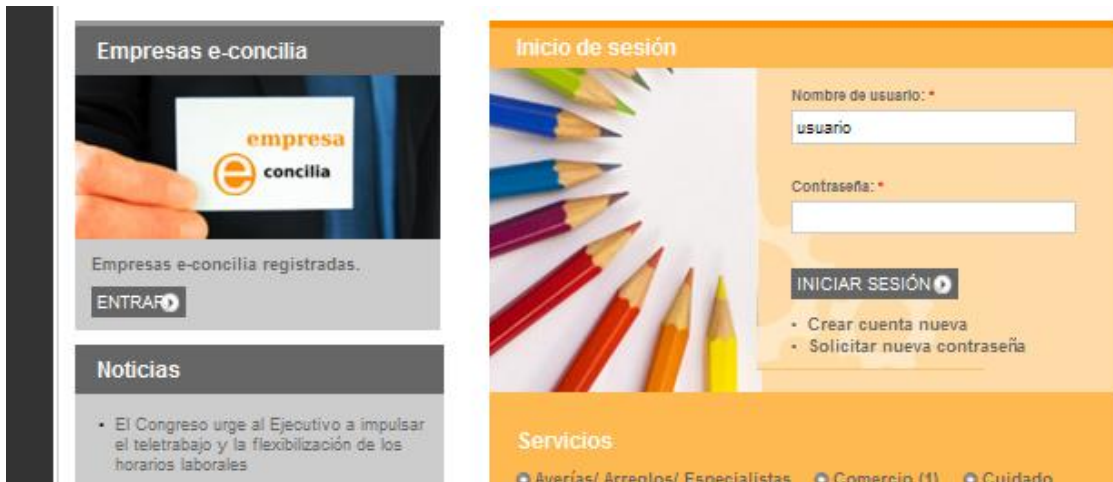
Empresas e-concilia

empresa
e concilia

Empresas e-concilia registradas.

ENTRAR

Noticias

• El Congreso urge al Ejecutivo a impulsar el teletrabajo y la flexibilización de los horarios laborales

Inicio de sesión

Nombre de usuario: *

usuario

Contraseña: *

INICIAR SESIÓN

• Crear cuenta nueva
• Solicitar nueva contraseña

Servicios

Averías/ Arreglos/ Especialistas  Comercio (1)  Cuidado